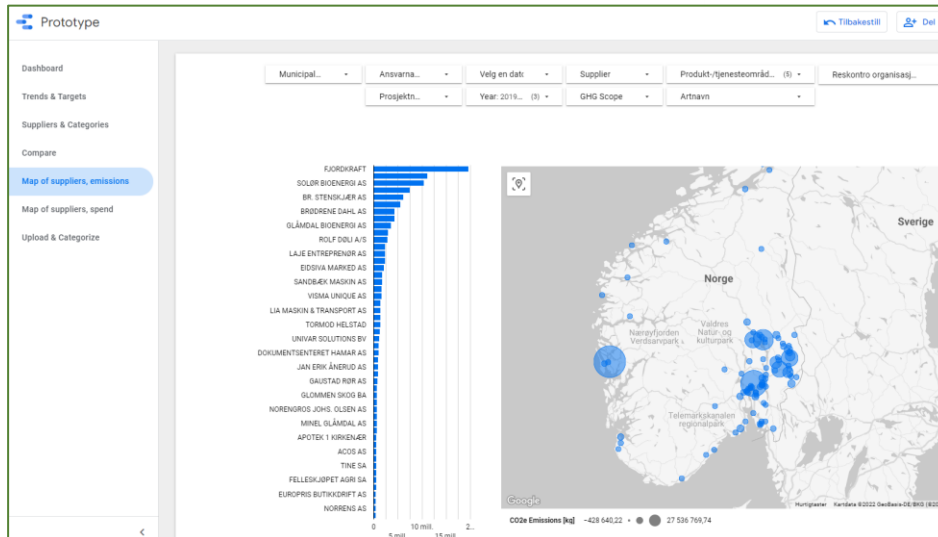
Prototype

Tilbakestill

Del

Dashboard

Trends & Targets

Suppliers & Categories

Compare

Map of suppliers, emissions

Map of suppliers, spend

Upload & Categorize

Municipal...

Ansvarna...

Velg en dato

Supplier

Produkt-/tjenesteområd... (5)

Reskontro organisasj...

Prosjektn...

Year: 2019... (5)

GHG Scope

Artnavn

FJORDKRAFT
SOLØR BIOENERGI AS
BR. STENSKJÆR AS
BRØDRENE DAHL AS
GLÅMDAL BIOENERGI AS
ROLF DØLI A/S
LAJE ENTREPRENØR AS
EIDSIVA MARKED AS
SANDBÆK MASKIN AS
VISMA UNIQUE AS
LIA MASKIN & TRANSPORT AS
TORMOD HELSTAD
UNIVAR SOLUTIONS BV
DOKUMENTSENTERET HAMAR AS
JAN ERIK ÅNERUD AS
GAUSTAD RØR AS
GLOMMEN SKOG BA
NORENGROS JOHS. OLSEN AS
MINEL GLÅMDAL AS
APOTEK 1 KIRKENÆR
ACOS AS
TINE SA
FELLESKJØPET AGRI SA
EUROPRIS BUTIKKDRIFT AS
NORRENS AS

0
5 mil.
10 mil.
15 mil.
2...

Sverige
Norge
Nærøyfjorden Verdsarvpark
Valdres Natur- og kulturpark
Telemarkskanalen regionalpark

Google
Hurtigtaster
Kartdata ©2022 GeoBasis-DE/BKG (©20...

CO2e Emissions [kg]
-428 640,22
27 536 769,74